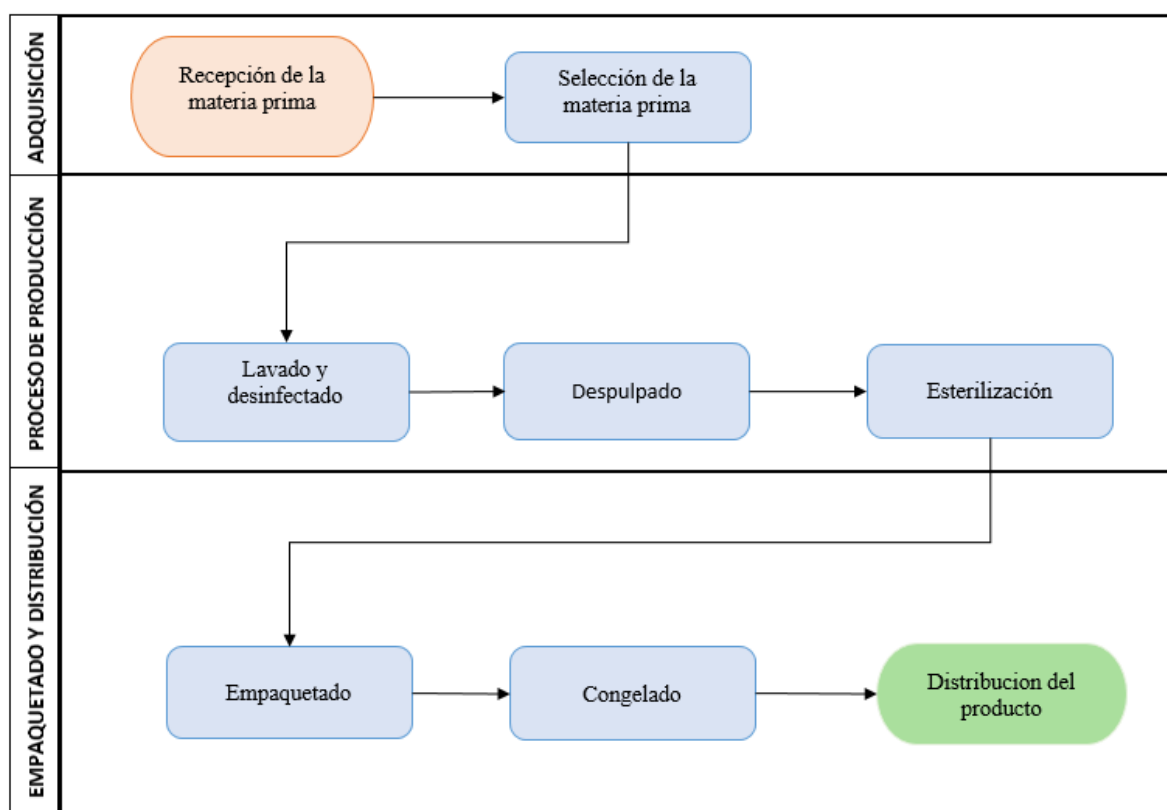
ADQUISICIÓN

Recepción de la materia prima

Selección de la materia prima

PROCESO DE PRODUCCIÓN

Lavado y desinfectado

Despulpado

Esterilización

EMPAQUETADO Y DISTRIBUCIÓN

Empaquetado

Congelado

Distribucion del producto